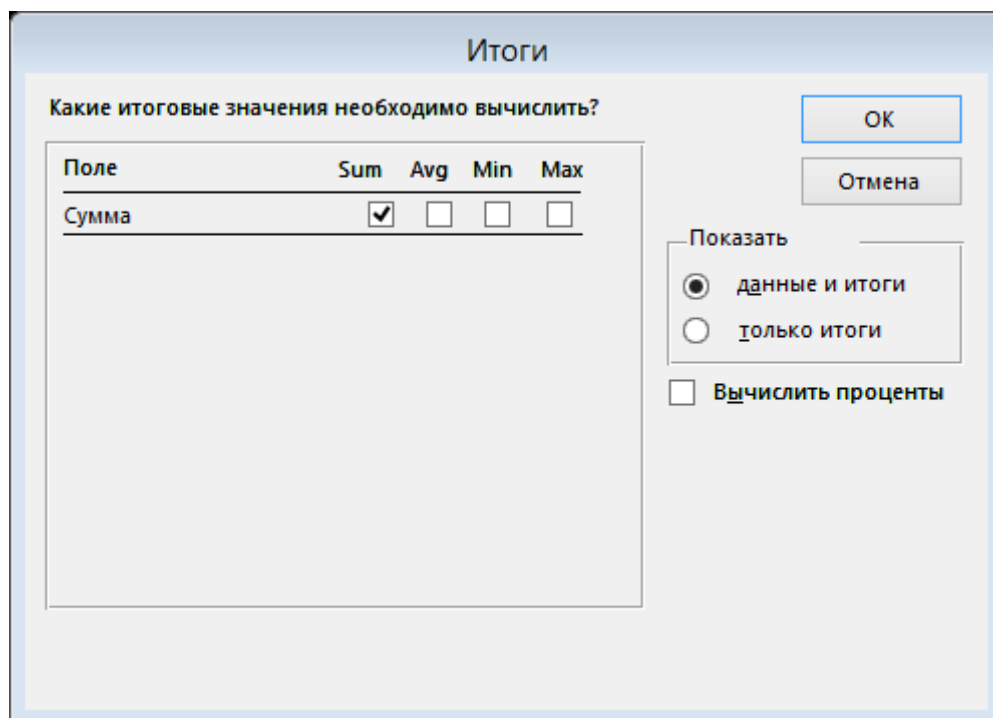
Итоги

Какие итоговые значения необходимо вычислить?

| Поле | Sum | Avg | Min | Max |
|---|---|---|---|---|
| Сумма | ☑ | ☐ | ☐ | ☐ |

OK

Отмена

Показать

данные и итоги

только итоги

Вычислить проценты